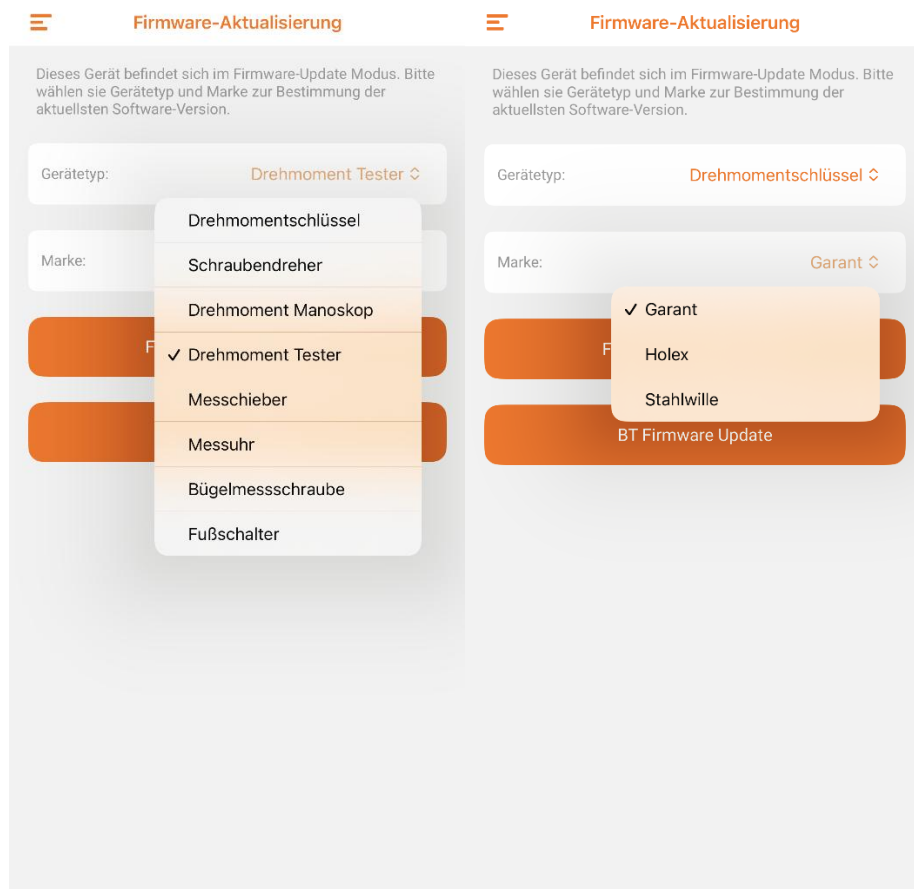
Firmware-Aktualisierung

Dieses Gerät befindet sich im Firmware-Update Modus. Bitte wählen sie Gerätetyp und Marke zur Bestimmung der aktuellsten Software-Version.

Gerätetyp: Drehmoment Tester

Marke:

F

Drehmomentschlüssel
Schraubendreher
Drehmoment Manoskop
✓ Drehmoment Tester
Messchieber
Messuhr
Bügelmessschraube
Fußschalter

Firmware-Aktualisierung

Dieses Gerät befindet sich im Firmware-Update Modus. Bitte wählen sie Gerätetyp und Marke zur Bestimmung der aktuellsten Software-Version.

Gerätetyp: Drehmomentschlüssel

Marke: Garant

F

✓ Garant
Holex
Stahlwille

BT Firmware Update